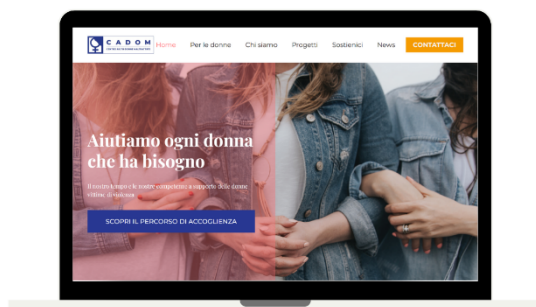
CADOM
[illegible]

Home Per le donne Chi siamo Progetti Sostienici News CONTATTACI

Aiutiamo ogni donna che ha bisogno

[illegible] le nostre competenze a supporto delle donne vittime di violenza

SCOPRI IL PERCORSO DI ACCOGLIENZA